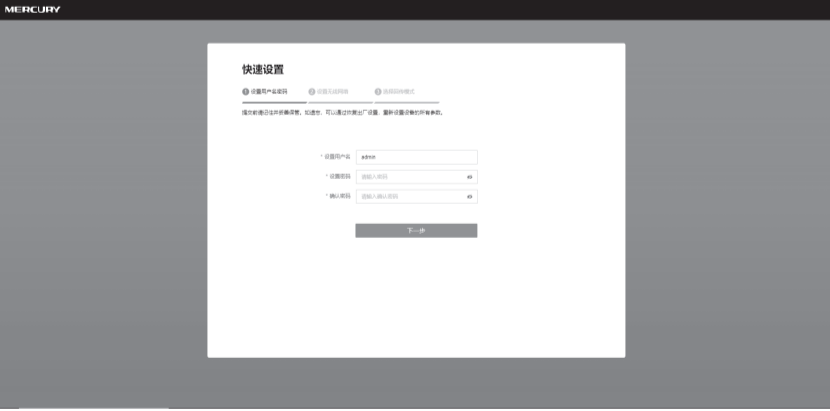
MERCURY

快速设置

1 设置用户名密码　2 设置无线网络　3 选择回传模式

提交前请记住并妥善保管。如遗忘，可以通过恢复出厂设置，重新设置设备的所有参数。

* 设置用户名 admin

* 设置密码 请输入密码

* 确认密码 请再次输入密码

下一步